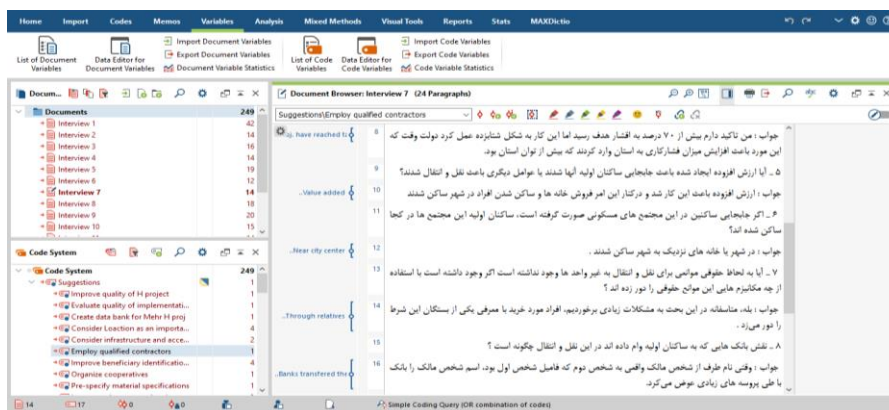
Home Import Codes Memos Variables Analysis Mixed Methods Visual Tools Reports Stats MAXDictio

List of Document Variables
Data Editor for Document Variables
Import Document Variables
Export Document Variables
Document Variable Statistics
List of Code Variables
Data Editor for Code Variables
Import Code Variables
Export Code Variables
Code Variable Statistics

Docum...

Documents 249
Interview 1 42
Interview 2 14
Interview 3 16
Interview 4 14
Interview 5 19
Interview 6 12
Interview 7 14
Interview 8 18
Interview 9 20
Interview 10 15

Code System

Code System 249
Suggestions 1
Improve quality of H project 1
Evaluate quality of implementati... 1
Create data bank for Mehr H proj 1
Consider Loaction as an importa... 4
Consider infrastructure and acce... 1
Employ qualified contractors 1
Improve beneficiary identificatio... 4
Organize cooperatives 1
Pre-specify material specifications 1

Document Browser: Interview 7 (24 Paragraphs)

Suggestions\Employ qualified contractors

..have reached t
8 جواب : من تاکید دارم بیش از ۷۰ درصد به اقشار هدف رسید اما این کار به شکل شتابزده عمل کرد دولت وقت که این مورد باعث افزایش میزان فشارکاری به استان وارد کردند که بیش از توان استان بود.

9 ۵ ـ آیا ارزش افزوده ایجاد شده باعث جابجایی ساکنان اولیه آنها شدند یا عوامل دیگری باعث نقل و انتقال شدند؟

..Value added
10 جواب : ارزش افزوده باعث این کار شد و درکنار این امر فروش خانه ها و ساکن شدن افراد در شهر ساکن شدند

11 ۶ ـ اگر جابجایی ساکنین در این مجتمع های مسکونی صورت گرفته است، ساکنان اولیه این مجتمع ها در کجا ساکن شده اند؟

..Near city center
12 جواب : در شهر یا خانه های نزدیک به شهر ساکن شدند .

13 ۷ ـ آیا به لحاظ حقوقی موانعی برای نقل و انتقال به غیر واحد ها وجود نداشته است؟ اگر وجود داشته است با استفاده از چه مکانیزم هایی این موانع حقوقی را دور زده اند ؟

..Through relatives
14 جواب : بله، متاسفانه در این بحث به مشکلات زیادی برخوردیم، افراد مورد خرید با معرفی یکی از بستگان این شرط را دور میزد .

15 ۸ ـ نقش بانک هایی که به ساکنان اولیه وام داده اند در این نقل و انتقال چگونه است ؟

..Banks transfered the
16 جواب : وقتی نام طرف از شخص مالک واقعی به شخص دوم که فامیل شخص اول بود، اسم شخص مالک را بانک با طی پروسه های زیادی عوض میکرد.

14 17 0 0
Simple Coding Query (OR combination of codes)